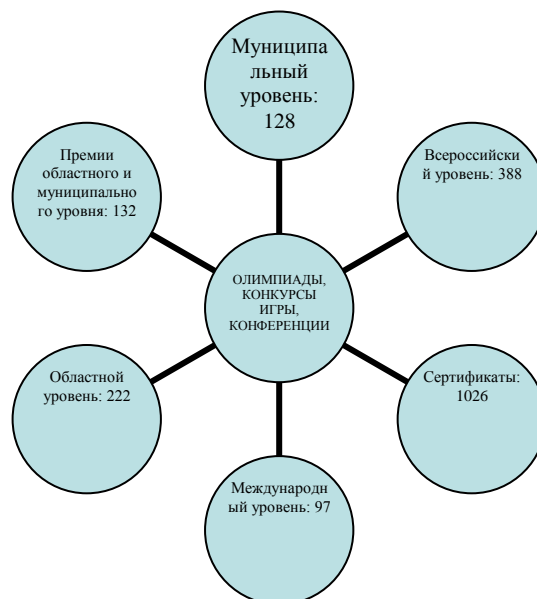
Муниципальный уровень: 128

Премии областного и муниципального уровня: 132

Всероссийский уровень: 388

ОЛИМПИАДЫ, КОНКУРСЫ ИГРЫ, КОНФЕРЕНЦИИ

Областной уровень: 222

Сертификаты: 1026

Международный уровень: 97